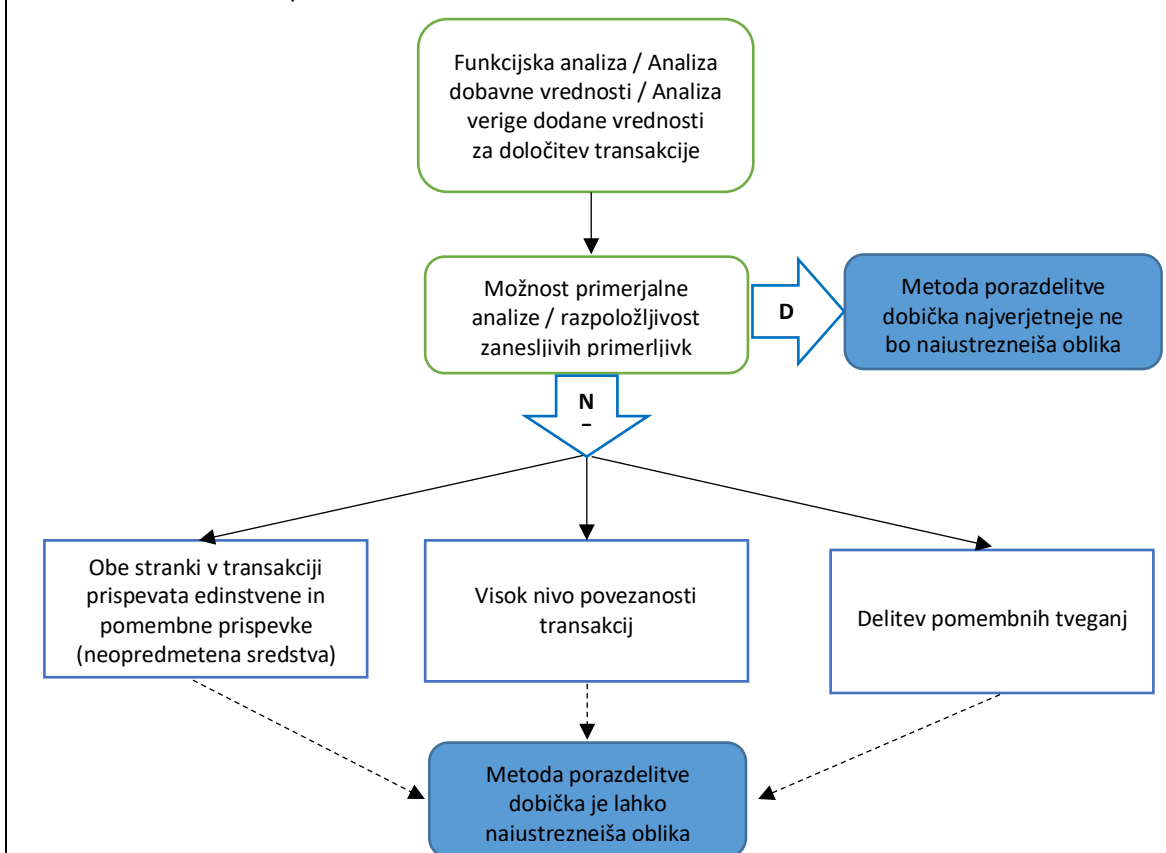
Funkcijska analiza / Analiza dobavne vrednosti / Analiza verige dodane vrednosti za določitev transakcije

Možnost primerjalne analize / razpoložljivost zanesljivih primerljivk

D

Metoda porazdelitve dobička najverjetneje ne bo najustreznejša oblika

N
–

Obe stranki v transakciji prispevata edinstvene in pomembne prispevke (neopredmetena sredstva)

Visok nivo povezanosti transakcij

Delitev pomembnih tveganj

Metoda porazdelitve dobička je lahko najustreznejša oblika